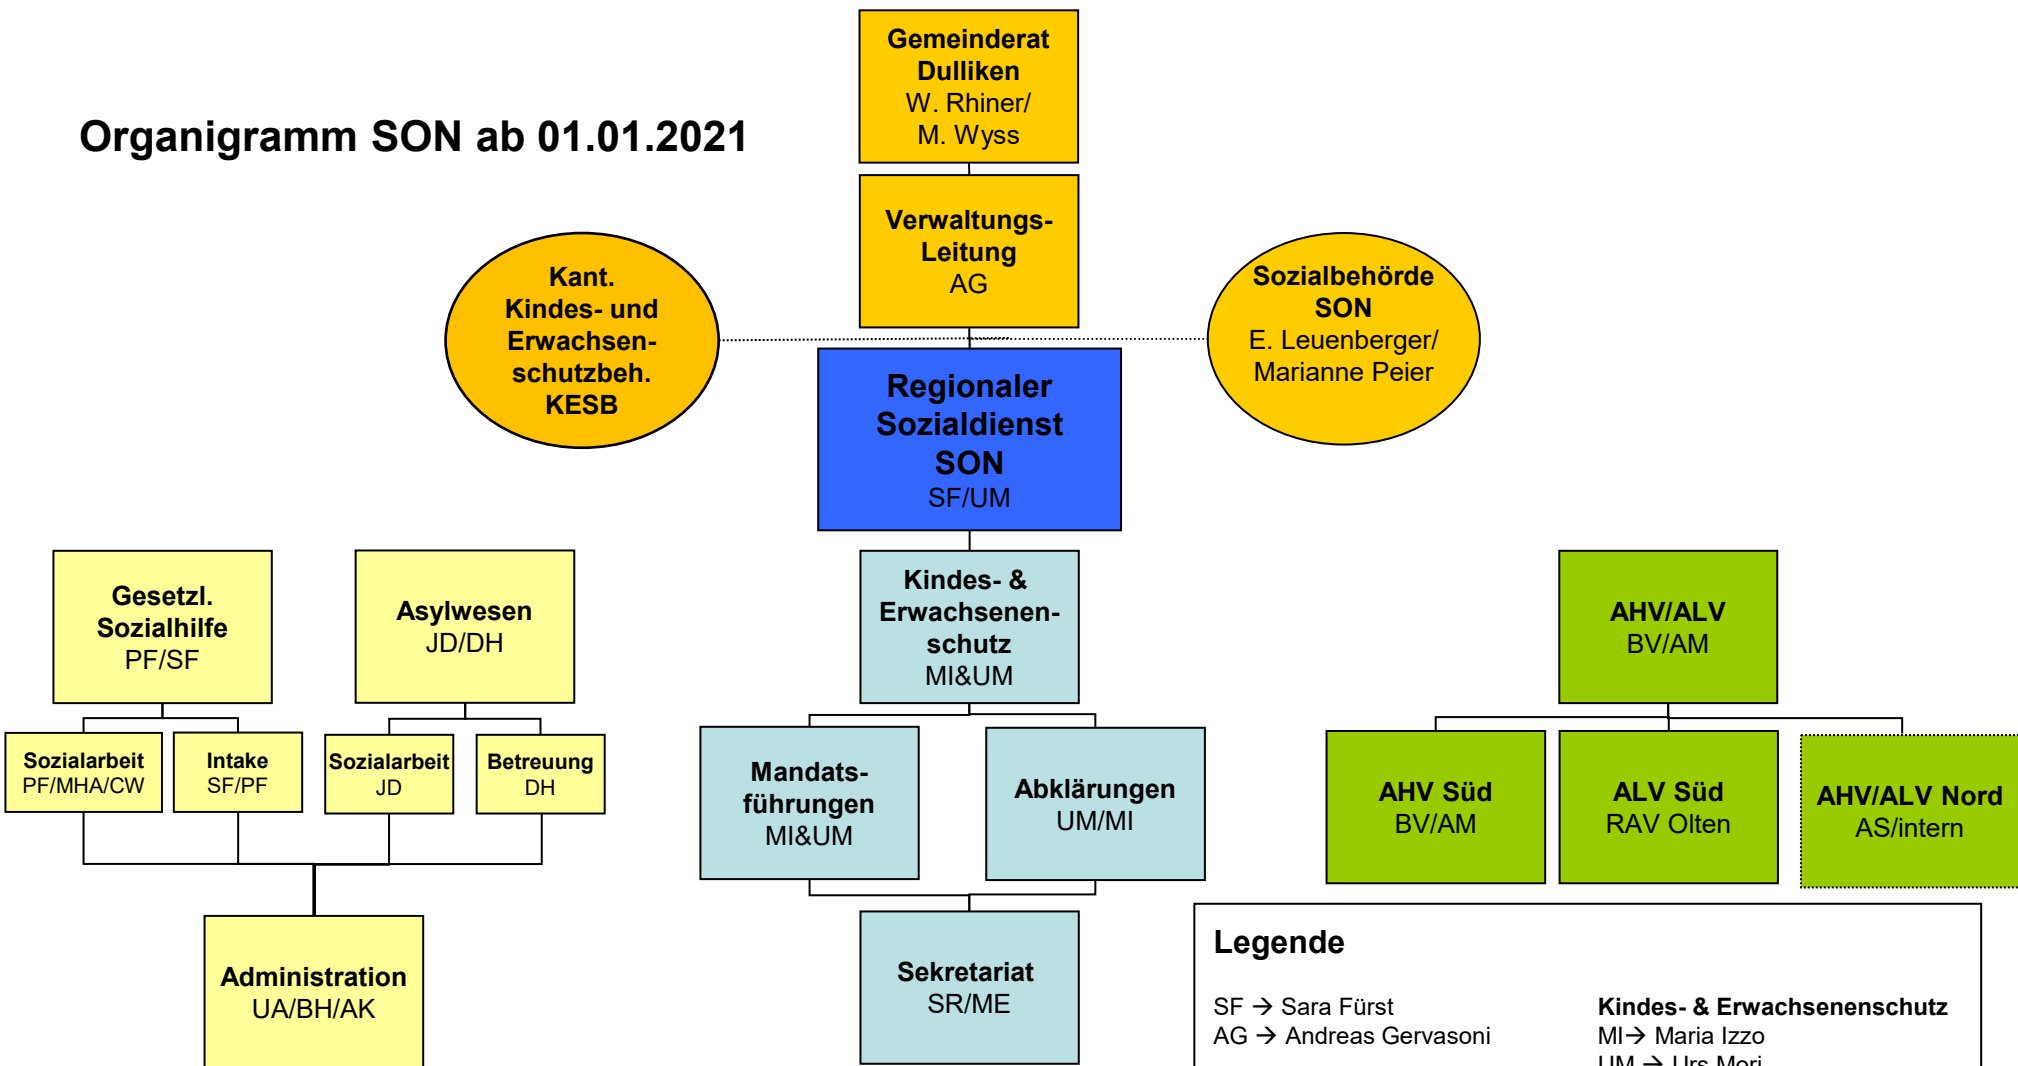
Organigramm SON ab 01.01.2021

Gemeinderat Dulliken
W. Rhiner/
M. Wyss

Verwaltungs-Leitung
AG

Kant. Kindes- und Erwachsenenschutzbeh. KESB

Sozialbehörde SON
E. Leuenberger/
Marianne Peier

Regionaler Sozialdienst SON
SF/UM

Gesetzl. Sozialhilfe
PF/SF

Asylwesen
JD/DH

Kindes- & Erwachsenenschutz
MI&UM

AHV/ALV
BV/AM

Sozialarbeit
PF/MHA/CW

Intake
SF/PF

Sozialarbeit
JD

Betreuung
DH

Mandatsführungen
MI&UM

Abklärungen
UM/MI

AHV Süd
BV/AM

ALV Süd
RAV Olten

AHV/ALV Nord
AS/intern

Administration
UA/BH/AK

Sekretariat
SR/ME

Legende

SF → Sara Fürst
AG → Andreas Gervasoni

Kindes- & Erwachsenenschutz
MI→ Maria Izzo
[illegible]